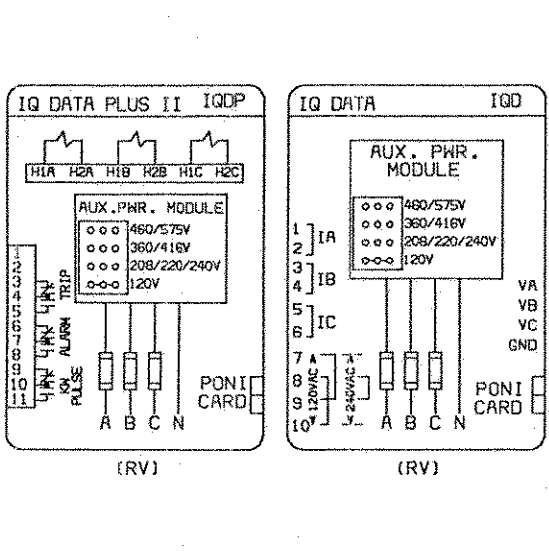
IQ DATA PLUS II IQDP

H1A H2A H1B H2B H1C H2C

AUX. PWR. MODULE
460/575V
360/416V
208/220/240V
120V

1
2
3
4
5
6
7
8
9
10
11

TRIP
ALARM
KW PULSE

A B C N

PONI CARD

(RV)

IQ DATA IQD

AUX. PWR. MODULE
460/575V
360/416V
208/220/240V
120V

1
2 IA
3
4 IB
5
6 IC

7
8
9
10

120VAC
240VAC

A B C N

VA
VB
VC
GND

PONI CARD

(RV)